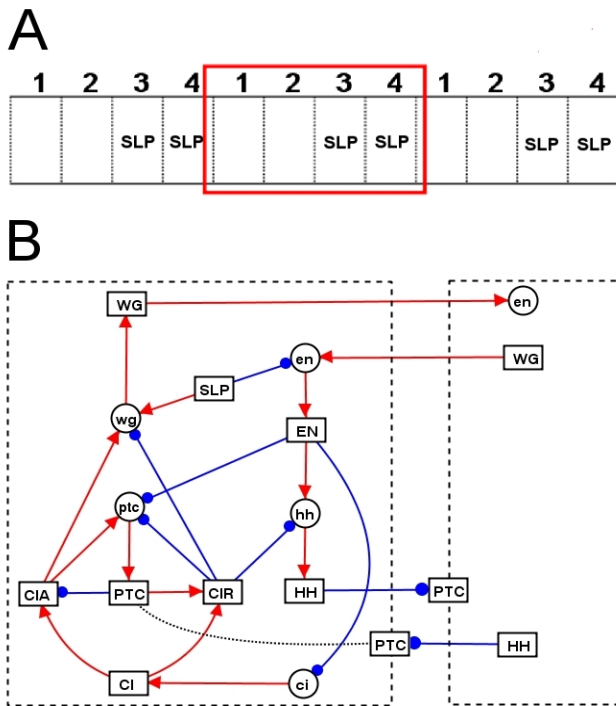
A

| 1 | 2 | 3 | 4 | 1 | 2 | 3 | 4 | 1 | 2 | 3 | 4 |
|---|---|---|---|---|---|---|---|---|---|---|---|
| | | SLP | SLP | | | SLP | SLP | | | SLP | SLP |

B

WG
en
en
WG
SLP
wg
EN
ptc
hh
CIA
PTC
CIR
HH
PTC
PTC
HH
CI
ci